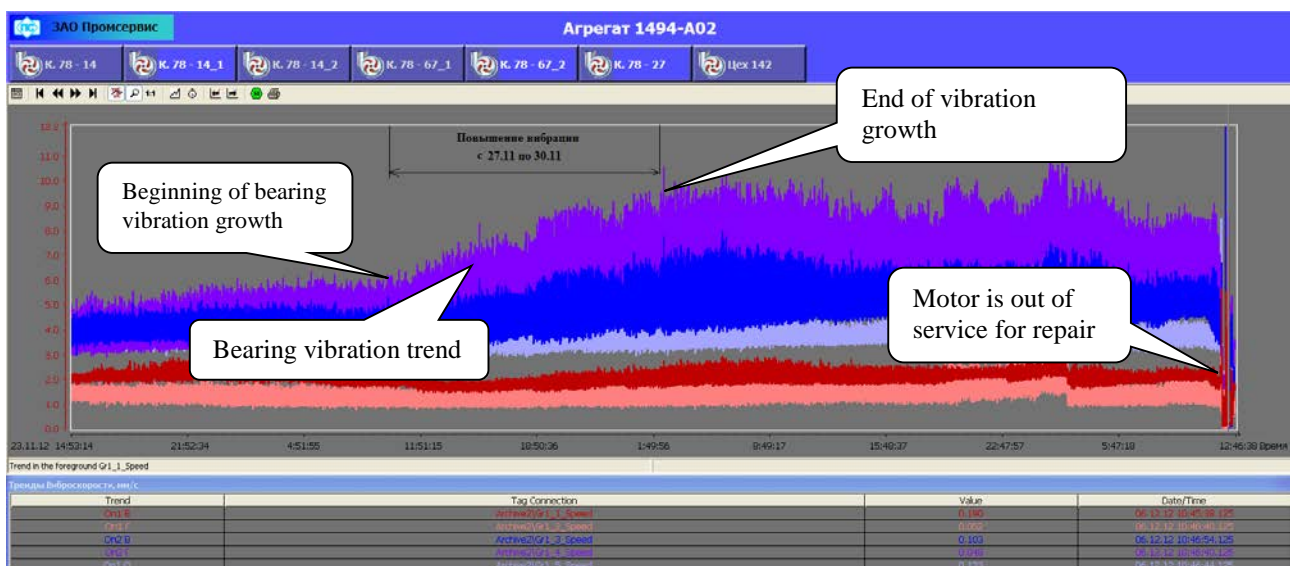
ЗАО Промсервис

Агрегат 1494-А02

К. 78 - 14
К. 78 - 14_1
К. 78 - 14_2
К. 78 - 67_1
К. 78 - 67_2
К. 78 - 27
Цех 142

End of vibration growth

Повышение вибрации с 27.11 по 30.11

Beginning of bearing vibration growth

Bearing vibration trend

Motor is out of service for repair

12.0
11.0
10.0
9.0
8.0
7.0
6.0
5.0
4.0
3.0
2.0
1.0
0.0

23.11.12 14:53:14
21:52:34
4:51:55
11:51:15
18:50:36
1:49:56
8:49:17
15:48:37
22:47:57
5:47:18
12:46:38 Время

Trend in the foreground Gr1_1_Speed

Тренды Виброскорости, мм/с

| Trend | Tag Connection | Value | Date/Time |
|---|---|---|---|
| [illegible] | Archive2\Gr1_1_Speed | 0.190 | 06.12.12 10:45:38.125 |
| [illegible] | Archive2\Gr1_2_Speed | 0.002 | 06.12.12 10:46:40.125 |
| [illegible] | Archive2\Gr1_3_Speed | 0.103 | 06.12.12 10:46:54.125 |
| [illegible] | Archive2\Gr1_4_Speed | 0.048 | 06.12.12 10:46:40.125 |
| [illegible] | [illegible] | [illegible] | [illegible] |